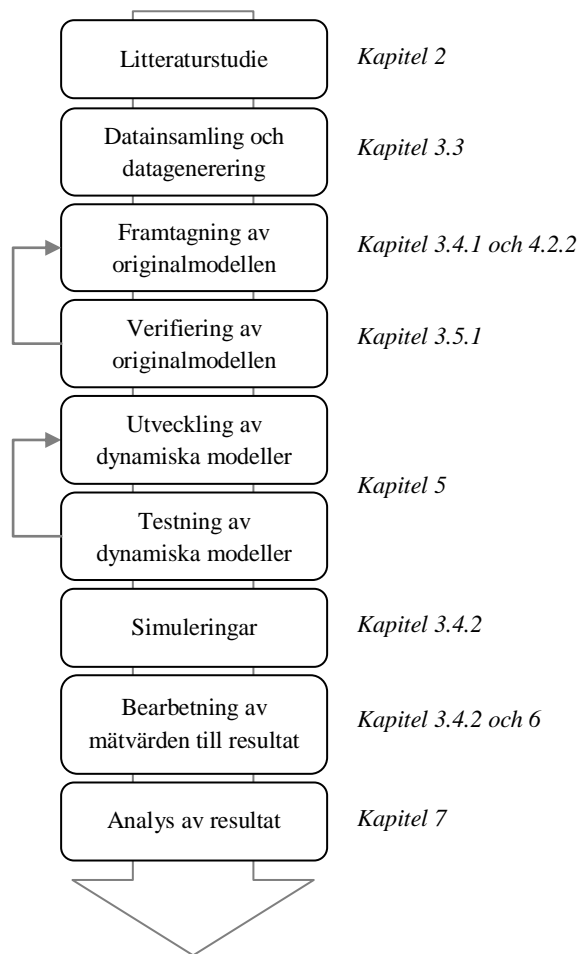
Litteraturstudie
Kapitel 2

Datainsamling och datagenerering
Kapitel 3.3

Framtagning av originalmodellen
Kapitel 3.4.1 och 4.2.2

Verifiering av originalmodellen
Kapitel 3.5.1

Utveckling av dynamiska modeller

Testning av dynamiska modeller
Kapitel 5

Simuleringar
Kapitel 3.4.2

Bearbetning av mätvärden till resultat
Kapitel 3.4.2 och 6

Analys av resultat
Kapitel 7